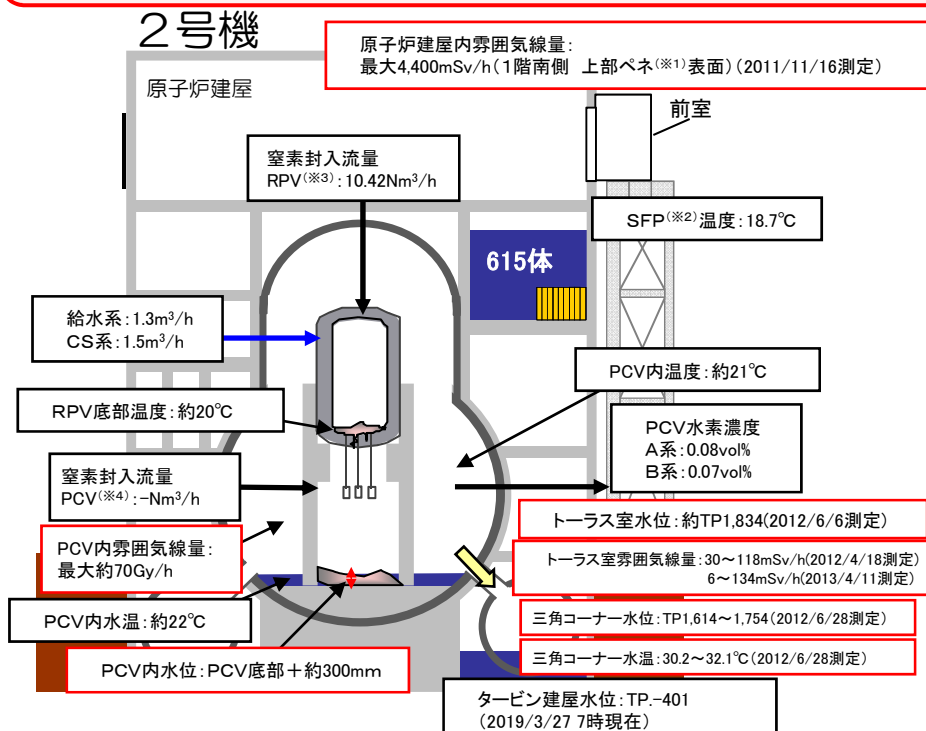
２号機

原子炉建屋内雰囲気線量：
最大4,400mSv/h（1階南側　上部ペネ（※1）表面）（2011/11/16測定）

原子炉建屋

前室

窒素封入流量
RPV（※3）：10.42Nm$^3$/h

SFP（※2）温度：18.7℃

615体

給水系：1.3m$^3$/h
CS系：1.5m$^3$/h

PCV内温度：約21℃

RPV底部温度：約20℃

PCV水素濃度
A系：0.08vol%
B系：0.07vol%

窒素封入流量
PCV（※4）：-Nm$^3$/h

トーラス室水位：約TP1,834(2012/6/6測定)

PCV内雰囲気線量：
最大約70Gy/h

トーラス室雰囲気線量：30～118mSv/h(2012/4/18測定)
6～134mSv/h(2013/4/11測定)

PCV内水温：約22℃

三角コーナー水位：TP1,614～1,754（2012/6/28測定）

PCV内水位：PCV底部＋約300mm

三角コーナー水温：30.2～32.1℃（2012/6/28測定）

タービン建屋水位：TP.-401
（2019/3/27 7時現在）